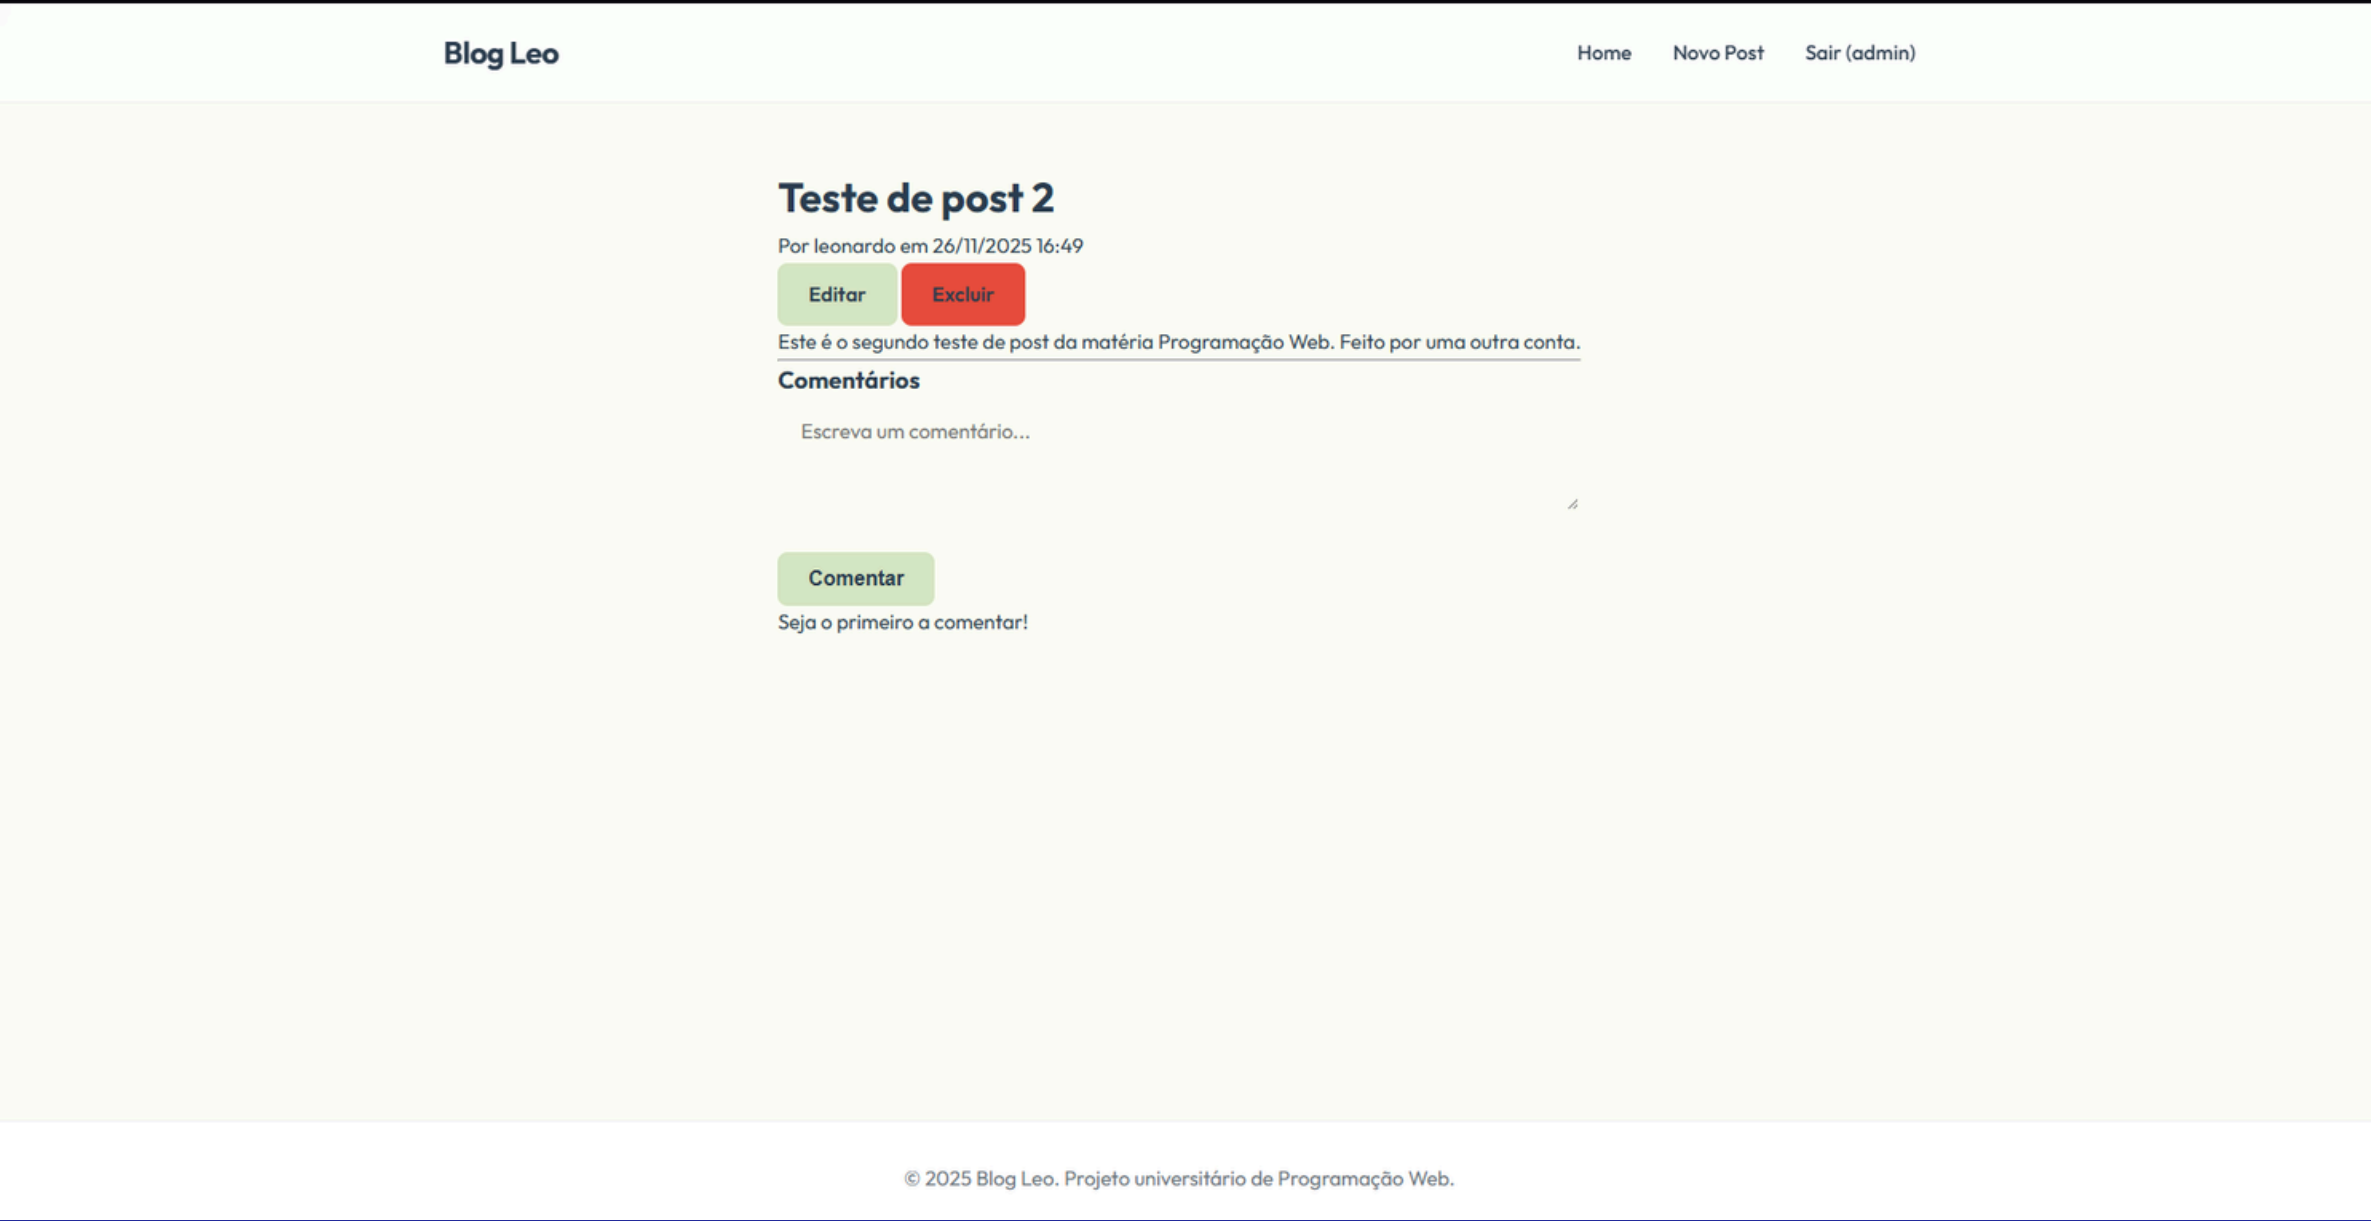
Blog Leo

Home Novo Post Sair (admin)

Teste de post 2

Por leonardo em 26/11/2025 16:49

Editar Excluir

Este é o segundo teste de post da matéria Programação Web. Feito por uma outra conta.

Comentários

Escreva um comentário...

Comentar

Seja o primeiro a comentar!

© 2025 Blog Leo. Projeto universitário de Programação Web.